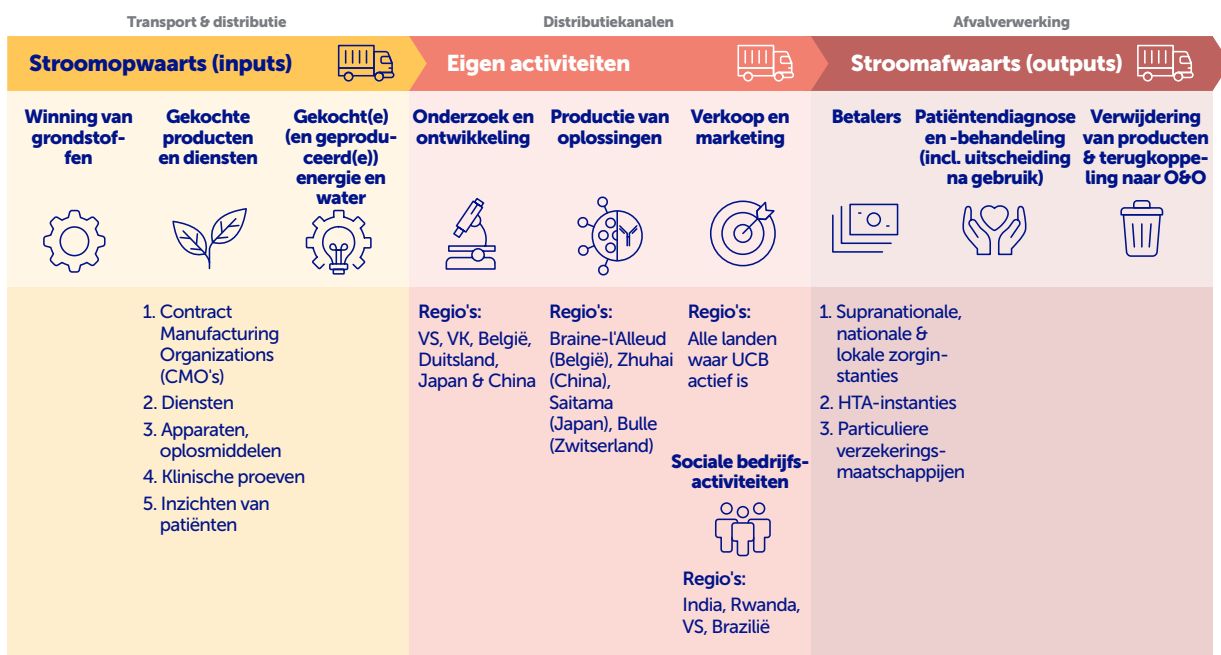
Transport & distributie

Distributiekanalen

Afvalverwerking

Stroomopwaarts (inputs)

Eigen activiteiten

Stroomafwaarts (outputs)

Winning van grondstoffen

Gekochte producten en diensten

Gekocht(e) (en geproduceerd(e)) energie en water

Onderzoek en ontwikkeling

Productie van oplossingen

Verkoop en marketing

Betalers

Patiëntendiagnose en -behandeling (incl. uitscheiding na gebruik)

Verwijdering van producten & terugkoppeling naar O&O

1. Contract Manufacturing Organizations (CMO's)
2. Diensten
3. Apparaten, oplosmiddelen
4. Klinische proeven
5. Inzichten van patiënten

Regio's:
VS, VK, België, Duitsland, Japan & China

Regio's:
Braine-l'Alleud (België), Zhuhai (China), Saitama (Japan), Bulle (Zwitserland)

Regio's:
Alle landen waar UCB actief is

Sociale bedrijfsactiviteiten

Regio's:
India, Rwanda, VS, Brazilië

1. Supranationale, nationale & lokale zorginstanties
2. HTA-instanties
3. Particuliere verzekeringsmaatschappijen